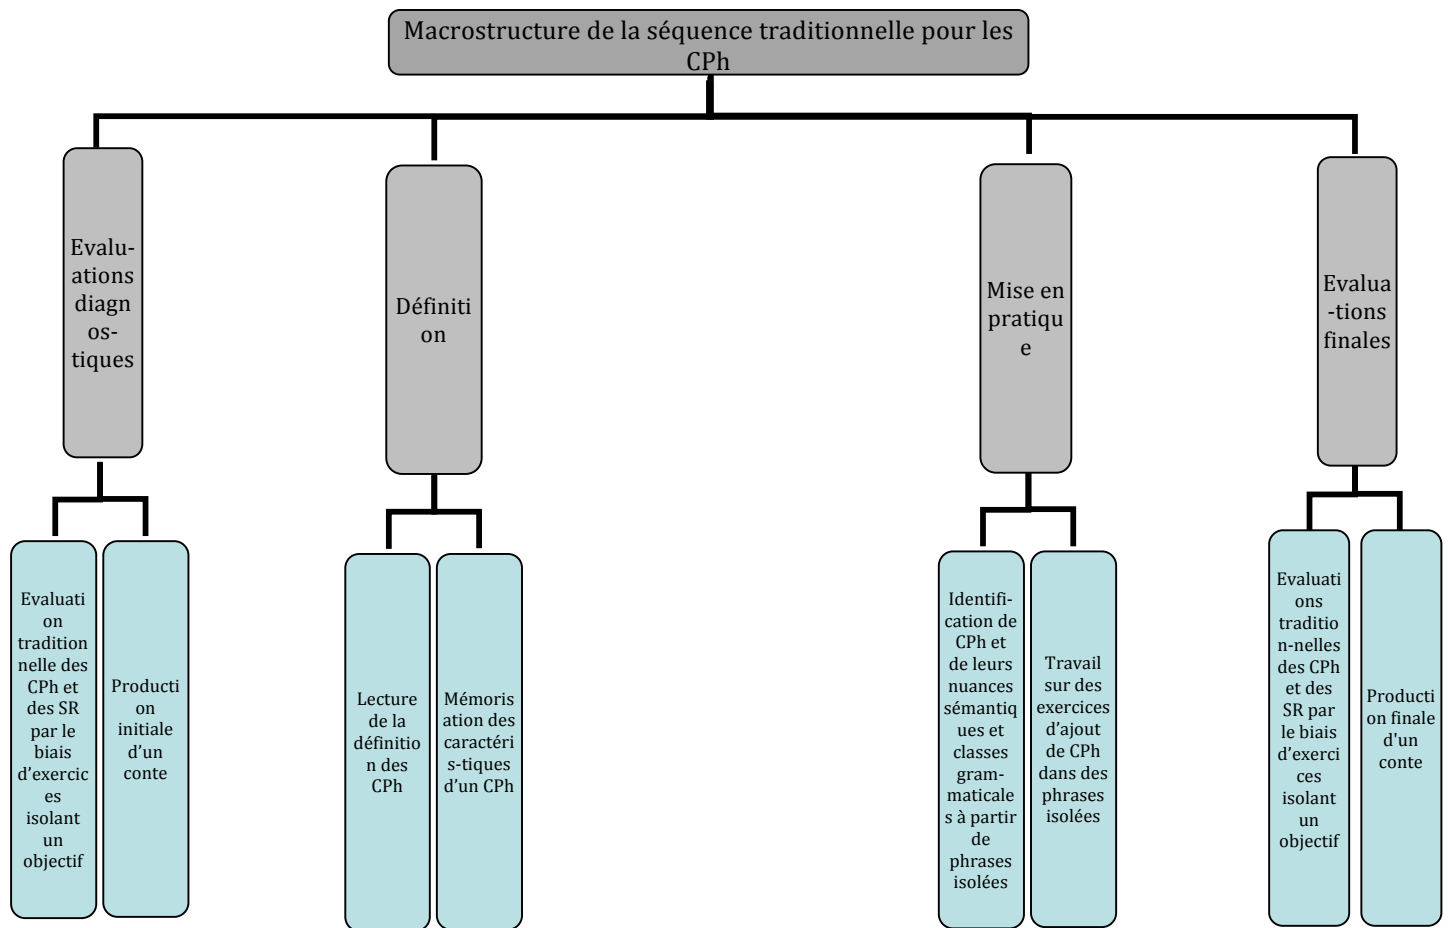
Macrostructure de la séquence traditionnelle pour les CPh

Evaluations diagnostiques

Evaluation traditionnelle des CPh et des SR par le biais d'exercices isolant un objectif

Production initiale d'un conte

Définition

Lecture de la définition des CPh

Mémorisation des caractéris-tiques d'un CPh

Mise en pratique

Identification de CPh et de leurs nuances sémantiques et classes grammaticales à partir de phrases isolées

Travail sur des exercices d'ajout de CPh dans des phrases isolées

Evalua-tions finales

Evaluations traditio-nelles des CPh et des SR par le biais d'exercices isolant un objectif

Production finale d'un conte